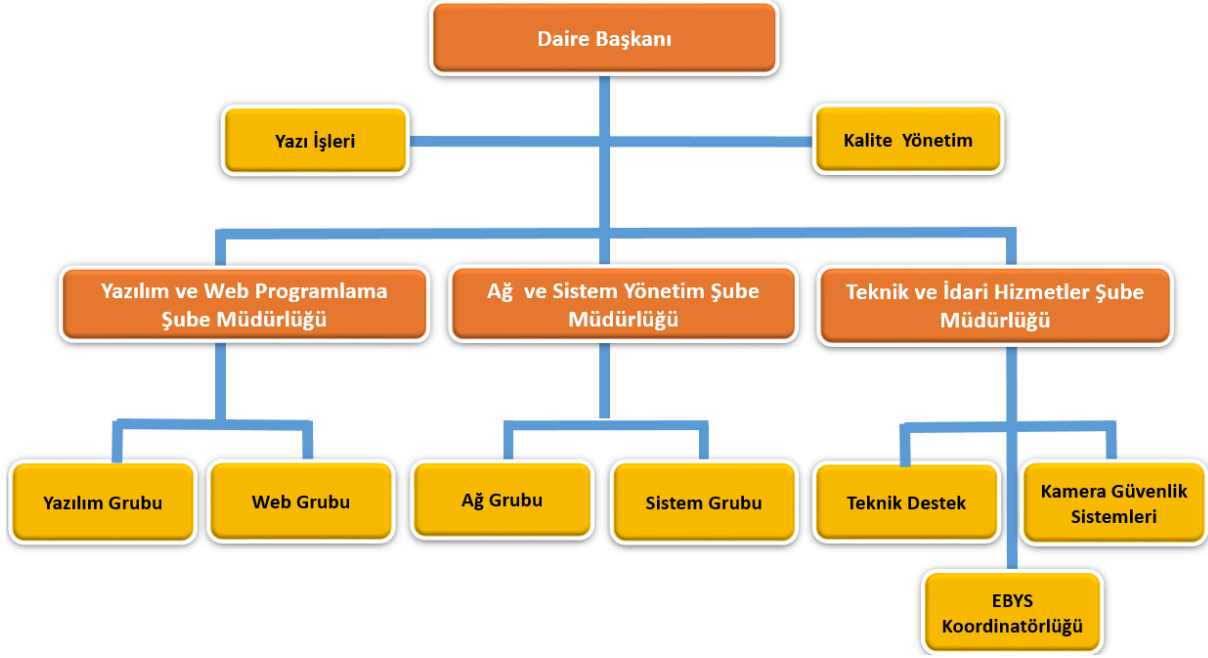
Daire Başkanı

Yazı İşleri

Kalite Yönetim

Yazılım ve Web Programlama Şube Müdürlüğü

Ağ ve Sistem Yönetim Şube Müdürlüğü

Teknik ve İdari Hizmetler Şube Müdürlüğü

Yazılım Grubu

Web Grubu

Ağ Grubu

Sistem Grubu

Teknik Destek

Kamera Güvenlik Sistemleri

EBYS Koordinatörlüğü